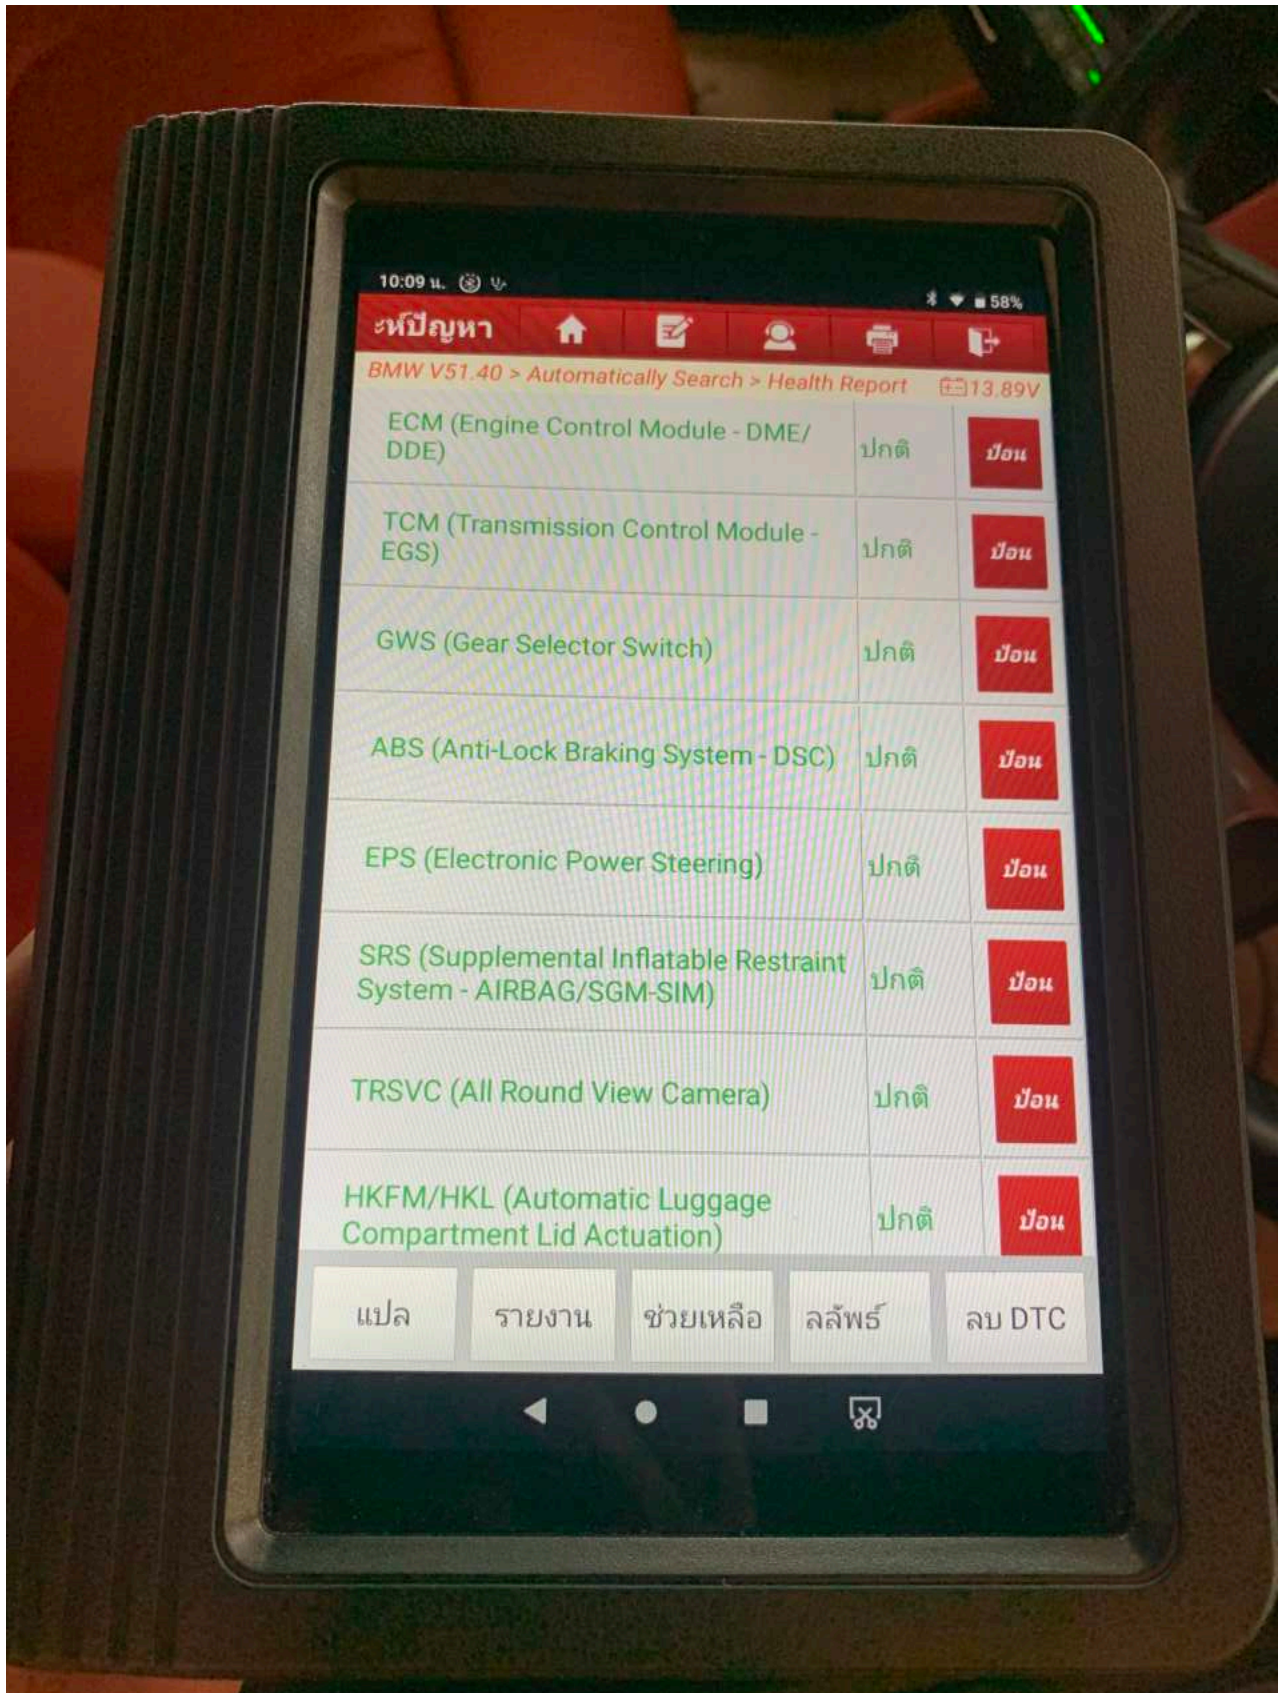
10:09 น.

58%

ะหัปัญหา

BMW V51.40 > Automatically Search > Health Report 13.89V

| | | |
|---|---|---|
| ECM (Engine Control Module - DME/DDE) | ปกติ | ป้อน |
| TCM (Transmission Control Module - EGS) | ปกติ | ป้อน |
| GWS (Gear Selector Switch) | ปกติ | ป้อน |
| ABS (Anti-Lock Braking System - DSC) | ปกติ | ป้อน |
| EPS (Electronic Power Steering) | ปกติ | ป้อน |
| SRS (Supplemental Inflatable Restraint System - AIRBAG/SGM-SIM) | ปกติ | ป้อน |
| TRSVC (All Round View Camera) | ปกติ | ป้อน |
| HKFM/HKL (Automatic Luggage Compartment Lid Actuation) | ปกติ | ป้อน |

แปล รายงาน ช่วยเหลือ ลลัพธ์ ลบ DTC